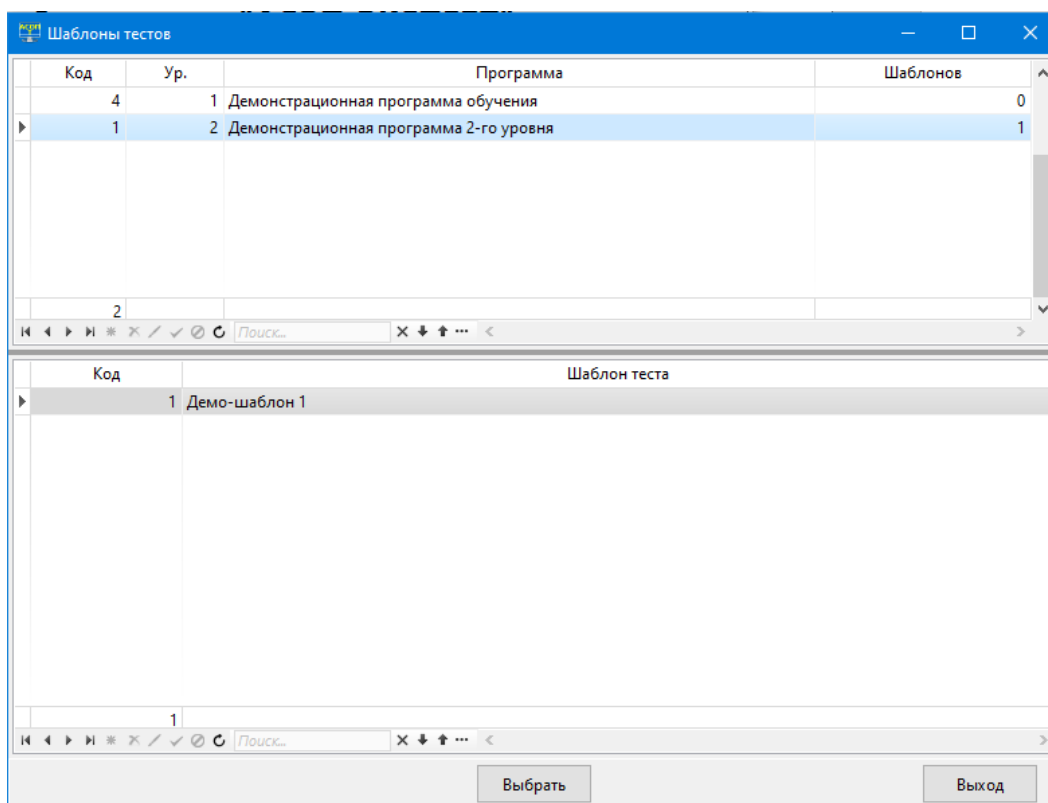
Шаблоны тестов

| Код | Ур. | Программа | Шаблонов |
|---|---|---|---|
| 4 | 1 | Демонстрационная программа обучения | 0 |
| 1 | 2 | Демонстрационная программа 2-го уровня | 1 |

2

Поиск...

| Код | Шаблон теста |
|---|---|
| 1 | Демо-шаблон 1 |

1

Поиск...

Выбрать

Выход